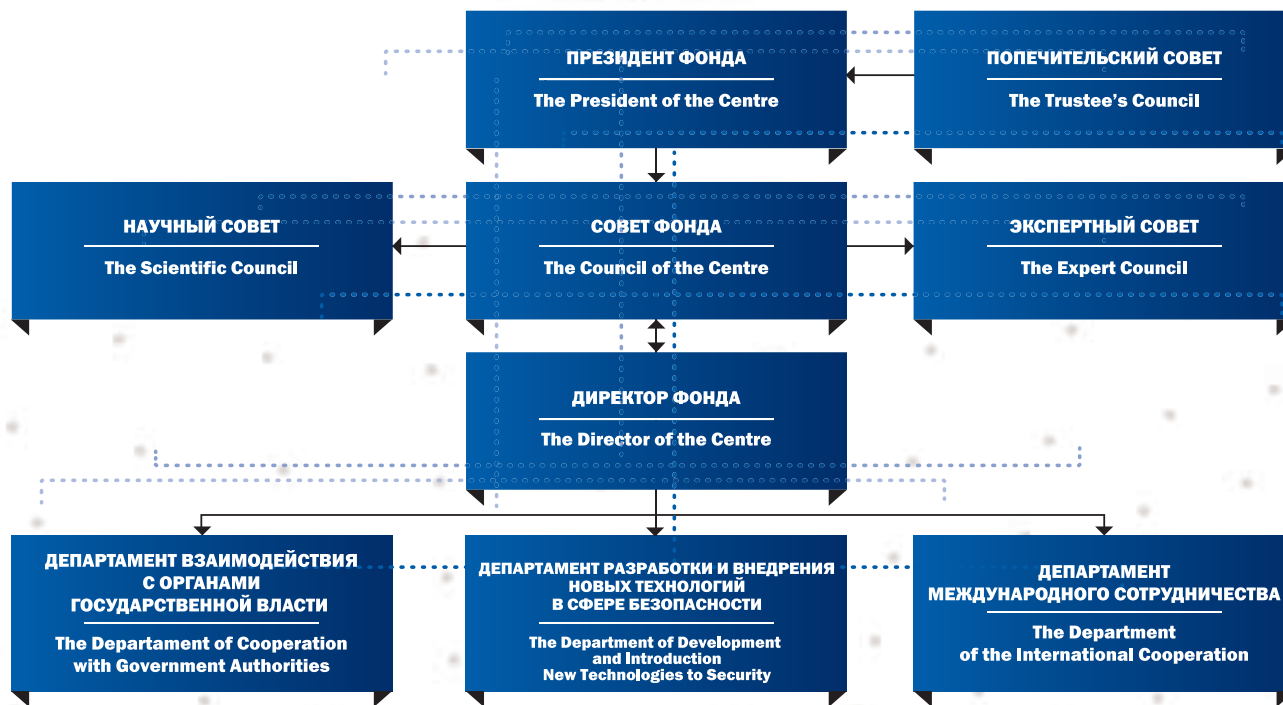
ПРЕЗИДЕНТ ФОНДА
The President of the Centre

ПОПЕЧИТЕЛЬСКИЙ СОВЕТ
The Trustee's Council

НАУЧНЫЙ СОВЕТ
The Scientific Council

СОВЕТ ФОНДА
The Council of the Centre

ЭКСПЕРТНЫЙ СОВЕТ
The Expert Council

ДИРЕКТОР ФОНДА
The Director of the Centre

ДЕПАРТАМЕНТ ВЗАИМОДЕЙСТВИЯ С ОРГАНАМИ ГОСУДАРСТВЕННОЙ ВЛАСТИ
The Departament of Cooperation with Government Authorities

ДЕПАРТАМЕНТ РАЗРАБОТКИ И ВНЕДРЕНИЯ НОВЫХ ТЕХНОЛОГИЙ В СФЕРЕ БЕЗОПАСНОСТИ
The Department of Development and Introduction New Technologies to Security

ДЕПАРТАМЕНТ МЕЖДУНАРОДНОГО СОТРУДНИЧЕСТВА
The Department of the International Cooperation